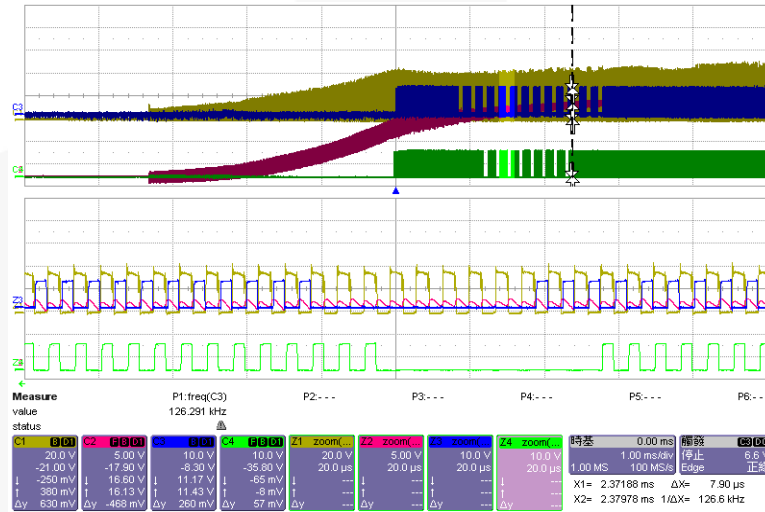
C3
C4

Measure
value
status

P1:freq(C3)
126.291 kHz

P2:- - -
P3:- - -
P4:- - -
P5:- - -
P6:- - -

| C1 | C2 | C3 | C4 | Z1 zoom(... | Z2 zoom(... | Z3 zoom(... | Z4 zoom(... |
|---|---|---|---|---|---|---|---|
| 20.0 V | 5.00 V | 10.0 V | 10.0 V | 20.0 V | 5.00 V | 10.0 V | 10.0 V |
| -21.00 V | -17.90 V | -8.30 V | -35.80 V | 20.0 µs | 20.0 µs | 20.0 µs | 20.0 µs |
| ↓ -250 mV | ↓ 16.60 V | ↓ 11.17 V | ↓ -65 mV | ↓ --- | ↓ --- | ↓ --- | ↓ --- |
| ↑ 380 mV | ↑ 16.13 V | ↑ 11.43 V | ↑ -8 mV | ↑ --- | ↑ --- | ↑ --- | ↑ --- |
| Δy 630 mV | Δy -468 mV | Δy 260 mV | Δy 57 mV | Δy --- | Δy --- | Δy --- | Δy --- |

時基 0.00 ms
1.00 ms/div
1.00 MS 100 MS/s

X1= 2.37188 ms ΔX= 7.90 µs
X2= 2.37978 ms 1/ΔX= 126.6 kHz

觸發 C3 D
停止 6.6
Edge 正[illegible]